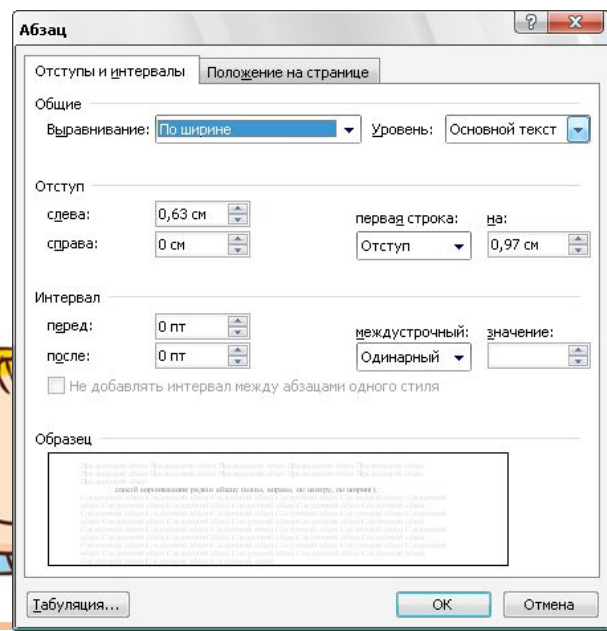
Абзац

Отступы и интервалы | Положение на странице

Общие

Выравнивание: По ширине

Уровень: Основной текст

Отступ

слева: 0,63 см

справа: 0 см

первая строка: Отступ

на: 0,97 см

Интервал

перед: 0 пт

после: 0 пт

междустрочный: Одинарный

значение:

Не добавлять интервал между абзацами одного стиля

Образец

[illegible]

Табуляция...

ОК

Отмена